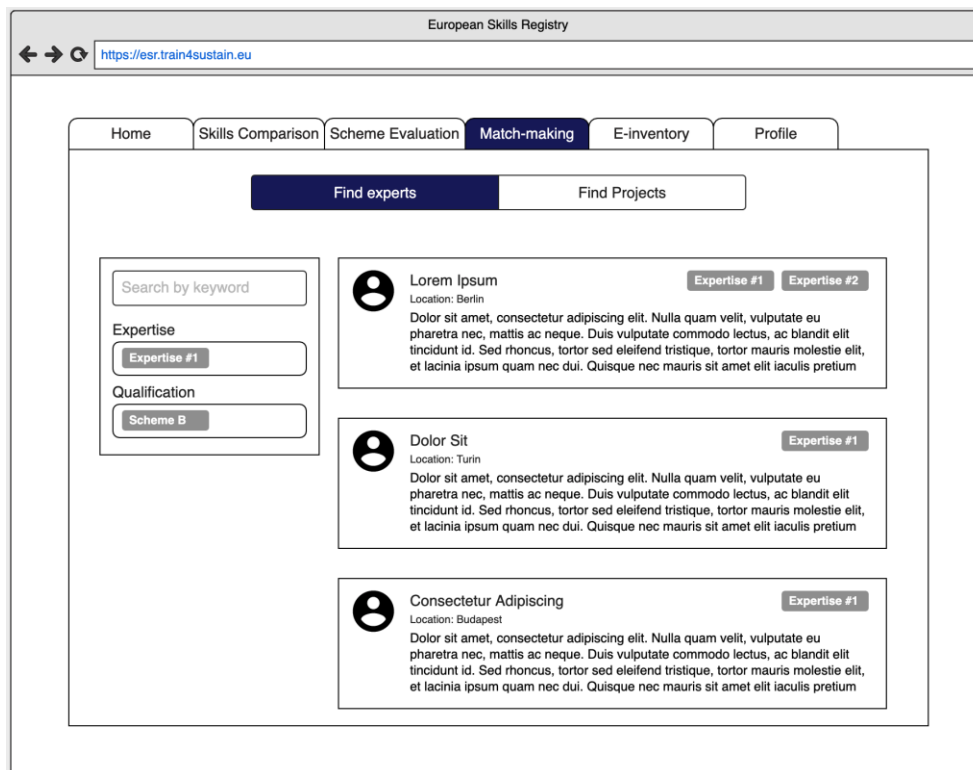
European Skills Registry

https://esr.train4sustain.eu

Home | Skills Comparison | Scheme Evaluation | Match-making | E-inventory | Profile

Find experts | Find Projects

Search by keyword

Expertise

Expertise #1

Qualification

Scheme B

Lorem Ipsum

Expertise #1 Expertise #2

Location: Berlin

Dolor sit amet, consectetur adipiscing elit. Nulla quam velit, vulputate eu pharetra nec, mattis ac neque. Duis vulputate commodo lectus, ac blandit elit tincidunt id. Sed rhoncus, tortor sed eleifend tristique, tortor mauris molestie elit, et lacinia ipsum quam nec dui. Quisque nec mauris sit amet elit iaculis pretium

Dolor Sit

Expertise #1

Location: Turin

Dolor sit amet, consectetur adipiscing elit. Nulla quam velit, vulputate eu pharetra nec, mattis ac neque. Duis vulputate commodo lectus, ac blandit elit tincidunt id. Sed rhoncus, tortor sed eleifend tristique, tortor mauris molestie elit, et lacinia ipsum quam nec dui. Quisque nec mauris sit amet elit iaculis pretium

Consectetur Adipiscing

Expertise #1

Location: Budapest

Dolor sit amet, consectetur adipiscing elit. Nulla quam velit, vulputate eu pharetra nec, mattis ac neque. Duis vulputate commodo lectus, ac blandit elit tincidunt id. Sed rhoncus, tortor sed eleifend tristique, tortor mauris molestie elit, et lacinia ipsum quam nec dui. Quisque nec mauris sit amet elit iaculis pretium